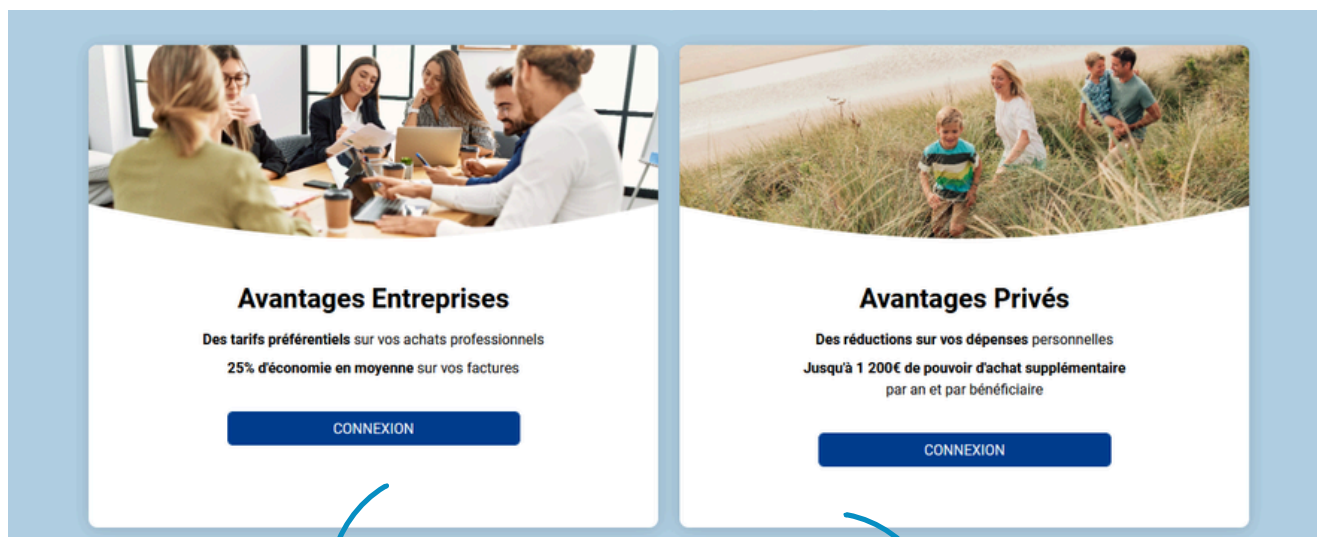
Avantages Entreprises

Des tarifs préférentiels sur vos achats professionnels

25% d'économie en moyenne sur vos factures

CONNEXION

Avantages Privés

Des réductions sur vos dépenses personnelles

Jusqu'à 1 200€ de pouvoir d'achat supplémentaire par an et par bénéficiaire

CONNEXION